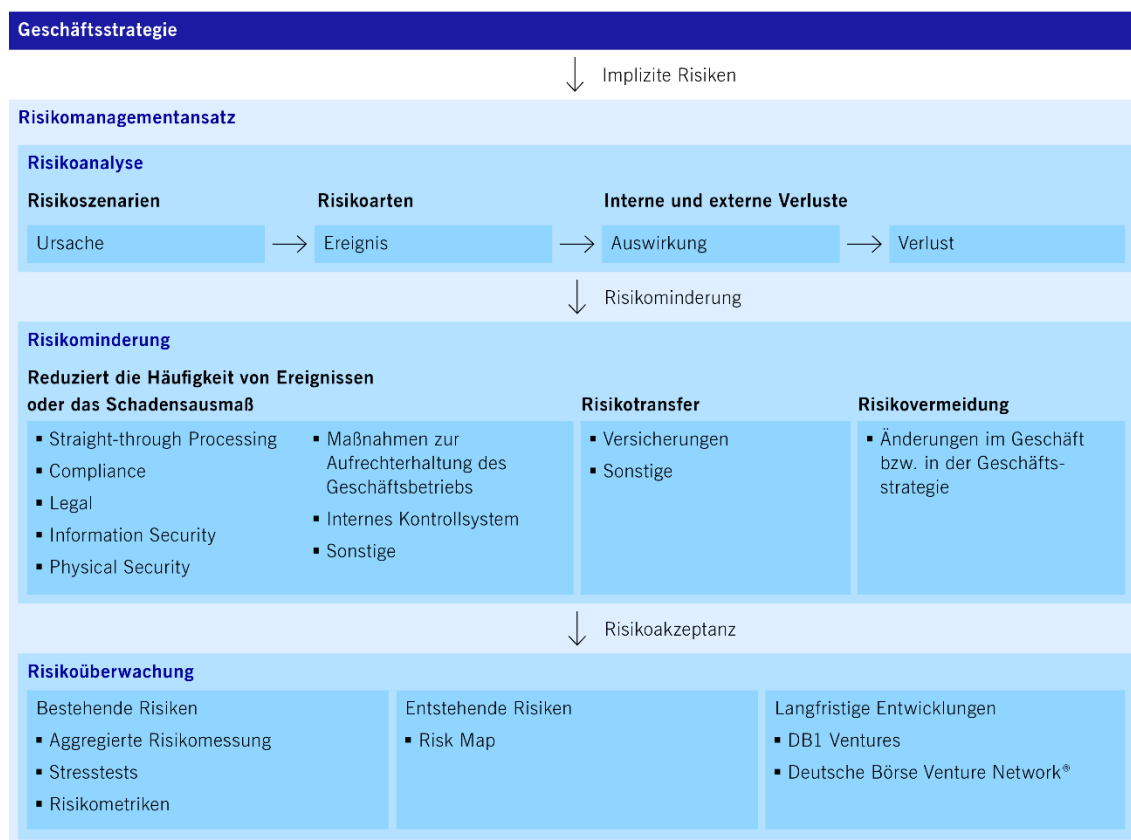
Geschäftsstrategie

Implizite Risiken

Risikomanagementansatz

Risikoanalyse

Risikoszenarien

Risikoarten

Interne und externe Verluste

Ursache → Ereignis → Auswirkung → Verlust

Risikominderung

Risikominderung

Reduziert die Häufigkeit von Ereignissen oder das Schadensausmaß

- Straight-through Processing
- Compliance
- Legal
- Information Security
- Physical Security

- Maßnahmen zur Aufrechterhaltung des Geschäftsbetriebs
- Internes Kontrollsystem
- Sonstige

Risikotransfer

- Versicherungen
- Sonstige

Risikovermeidung

- Änderungen im Geschäft bzw. in der Geschäftsstrategie

Risikoakzeptanz

Risikoüberwachung

Bestehende Risiken

- Aggregierte Risikomessung
- Stresstests
- Risikometriken

Entstehende Risiken

- Risk Map

Langfristige Entwicklungen

- DB1 Ventures
- Deutsche Börse Venture Network®